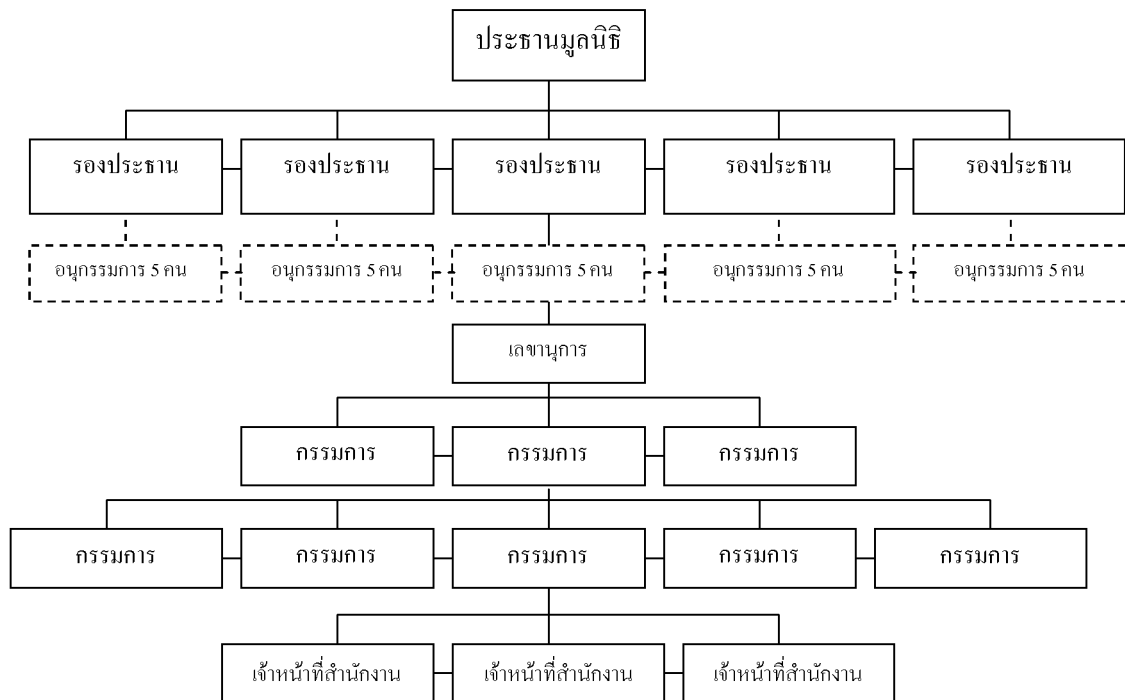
ประธานมูลนิธิ

รองประธาน
รองประธาน
รองประธาน
รองประธาน
รองประธาน

อนุกรรมการ 5 คน
อนุกรรมการ 5 คน
อนุกรรมการ 5 คน
อนุกรรมการ 5 คน
อนุกรรมการ 5 คน

เลขานุการ

กรรมการ
กรรมการ
กรรมการ

กรรมการ
กรรมการ
กรรมการ
กรรมการ
กรรมการ

เจ้าหน้าที่สำนักงาน
เจ้าหน้าที่สำนักงาน
เจ้าหน้าที่สำนักงาน